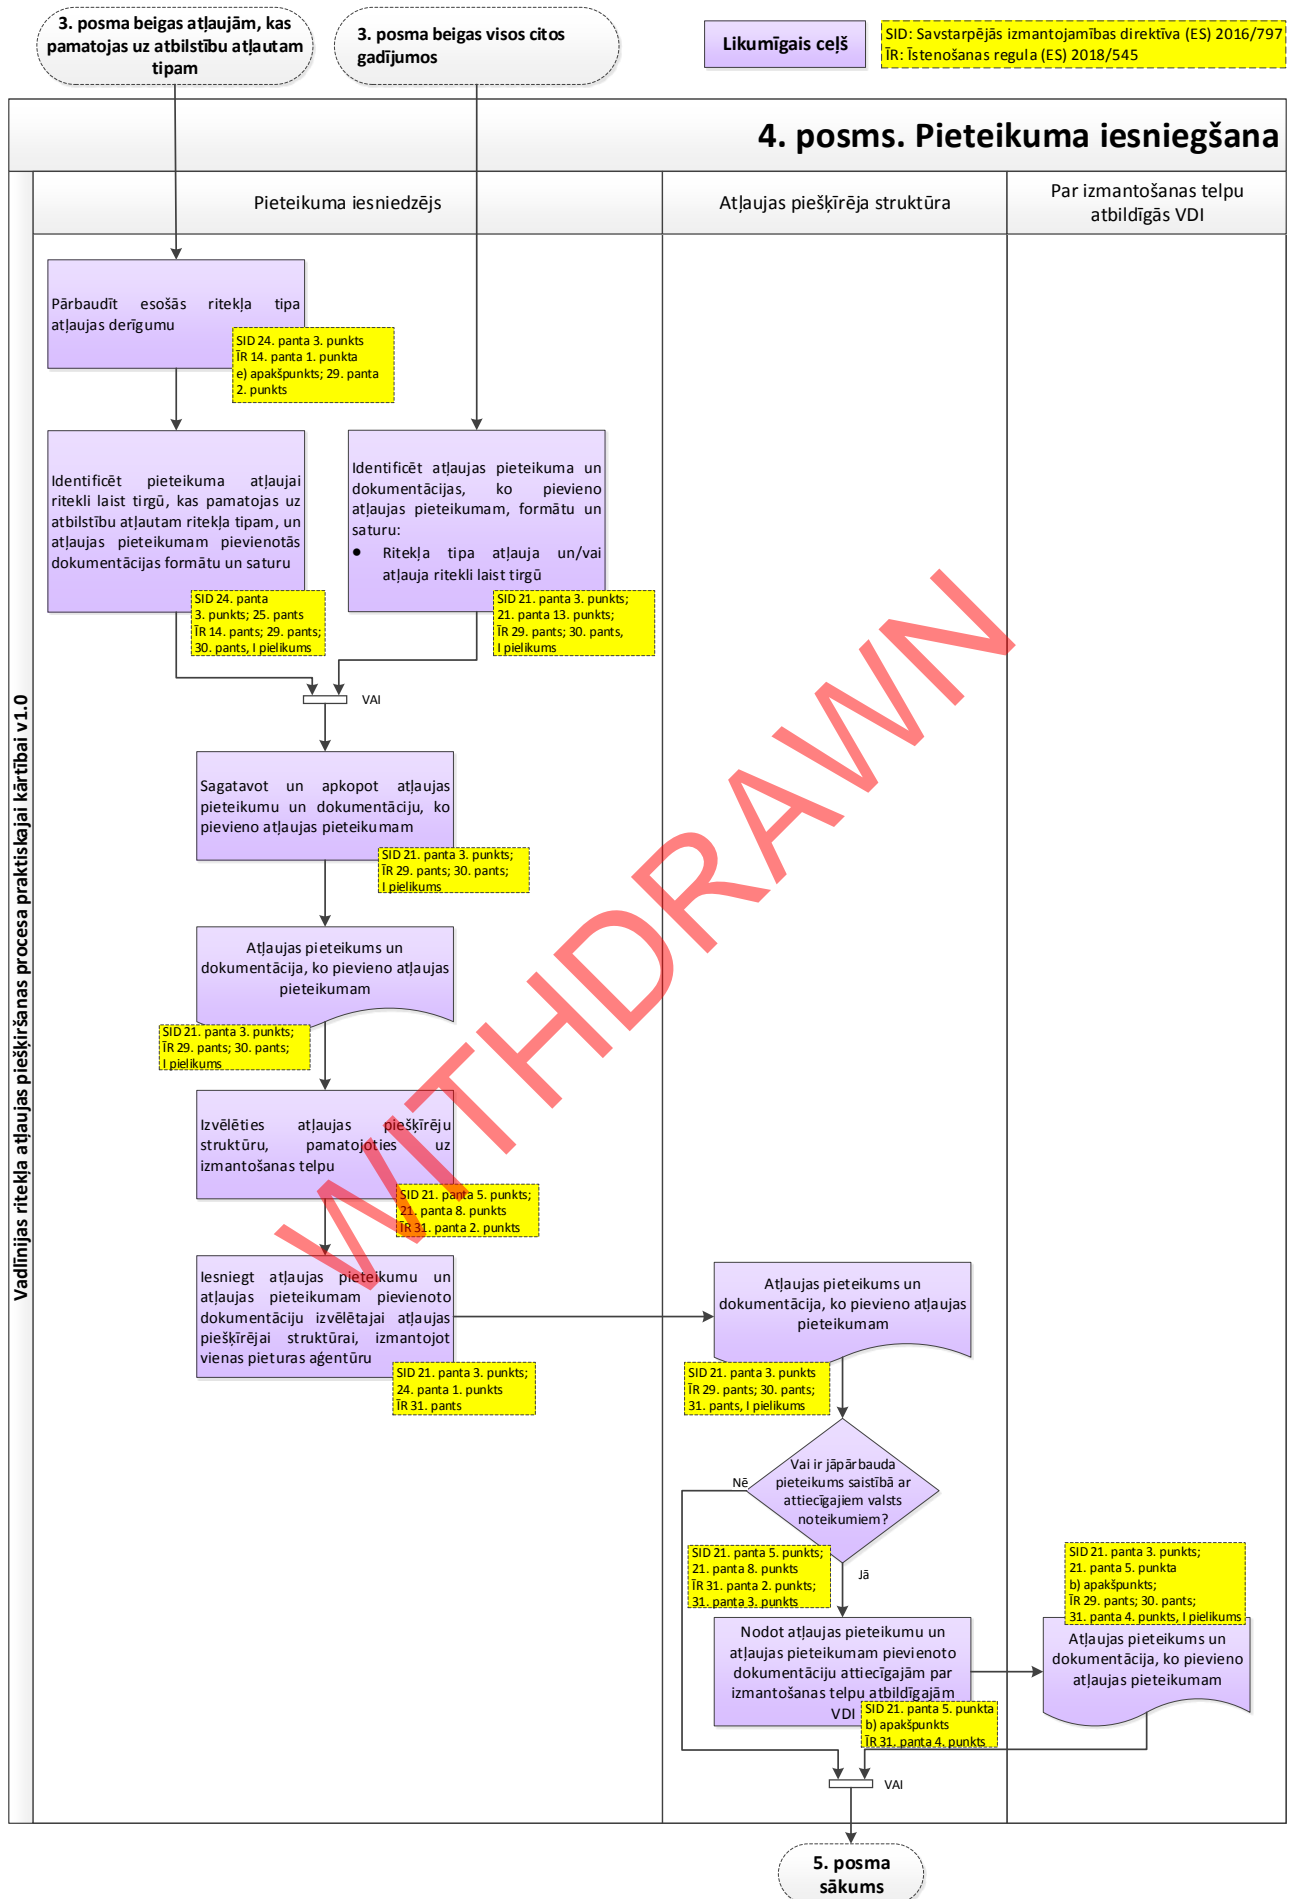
3. posma beigas atļaujām, kas pamatojas uz atbilstību atļautam tipam

3. posma beigas visos citos gadījumos

Likumīgais ceļš

SID: Savstarpējās izmantojamības direktīva (ES) 2016/797
ĪR: Īstenošanas regula (ES) 2018/545

4. posms. Pieteikuma iesniegšana

Vadlīnijas ritekļa atļaujas piešķiršanas procesa praktiskajai kārtībai v1.0

Pieteikuma iesniedzējs

Atļaujas piešķīrēja struktūra

Par izmantošanas telpu atbildīgās VDI

Pārbaudīt esošās ritekļa tipa atļaujas derīgumu

SID 24. panta 3. punkts
ĪR 14. panta 1. punkta e) apakšpunkts; 29. panta 2. punkts

Identificēt pieteikuma atļaujai ritekli laist tirgū, kas pamatojas uz atbilstību atļautam ritekļa tipam, un atļaujas pieteikumam pievienotās dokumentācijas formātu un saturu

SID 24. panta 3. punkts; 25. pants
ĪR 14. pants; 29. pants; 30. pants, I pielikums

Identificēt atļaujas pieteikuma un dokumentācijas, ko pievieno atļaujas pieteikumam, formātu un saturu:
• Ritekļa tipa atļauja un/vai atļauja ritekli laist tirgū

SID 21. panta 3. punkts; 21. panta 13. punkts;
ĪR 29. pants; 30. pants, I pielikums

VAI

Sagatavot un apkopot atļaujas pieteikumu un dokumentāciju, ko pievieno atļaujas pieteikumam

SID 21. panta 3. punkts;
ĪR 29. pants; 30. pants; I pielikums

Atļaujas pieteikums un dokumentācija, ko pievieno atļaujas pieteikumam

SID 21. panta 3. punkts;
ĪR 29. pants; 30. pants; I pielikums

Izvēlēties atļaujas piešķīrēju struktūru, pamatojoties uz izmantošanas telpu

SID 21. panta 5. punkts; 21. panta 8. punkts
ĪR 31. panta 2. punkts

Iesniegt atļaujas pieteikumu un atļaujas pieteikumam pievienoto dokumentāciju izvēlētajai atļaujas piešķīrējai struktūrai, izmantojot vienas pieturas aģentūru

SID 21. panta 3. punkts; 24. panta 1. punkts
ĪR 31. pants

Atļaujas pieteikums un dokumentācija, ko pievieno atļaujas pieteikumam

SID 21. panta 3. punkts
ĪR 29. pants; 30. pants; 31. pants, I pielikums

Vai ir jāpārbauda pieteikums saistībā ar attiecīgajiem valsts noteikumiem?

Nē

Jā

SID 21. panta 5. punkts; 21. panta 8. punkts
ĪR 31. panta 2. punkts; 31. panta 3. punkts

Nodot atļaujas pieteikumu un atļaujas pieteikumam pievienoto dokumentāciju attiecīgajām par izmantošanas telpu atbildīgajām VDI

SID 21. panta 5. punkta b) apakšpunkts
ĪR 31. panta 4. punkts

SID 21. panta 3. punkts; 21. panta 5. punkta b) apakšpunkts;
ĪR 29. pants; 30. pants; 31. panta 4. punkts, I pielikums

Atļaujas pieteikums un dokumentācija, ko pievieno atļaujas pieteikumam

VAI

5. posma sākums

WITHDRAWN